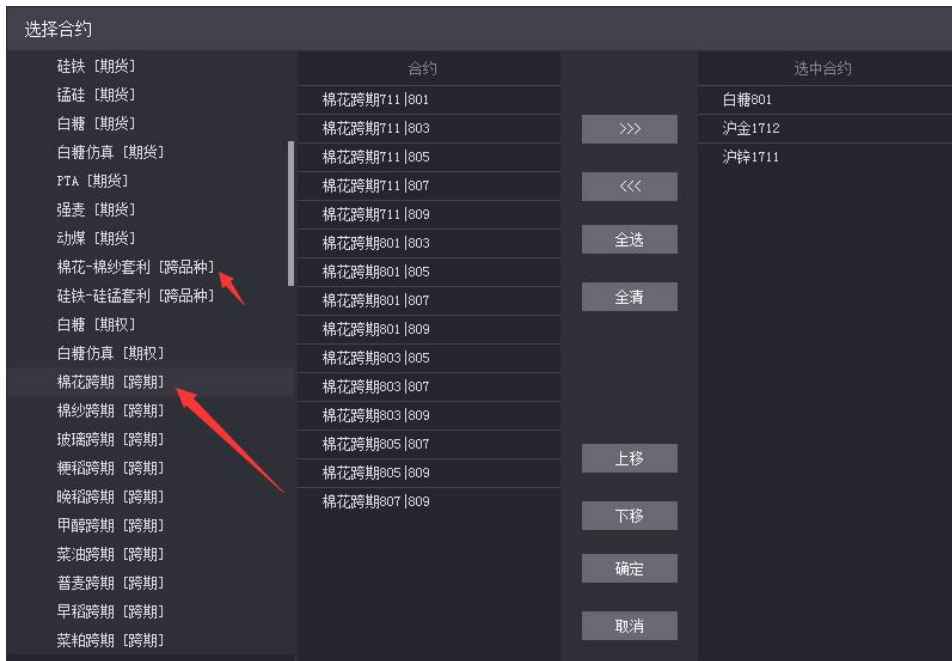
选择合约

硅铁［期货］
锰硅［期货］
白糖［期货］
白糖仿真［期货］
PTA［期货］
强麦［期货］
动煤［期货］
棉花-棉纱套利［跨品种］
硅铁-硅锰套利［跨品种］
白糖［期权］
白糖仿真［期权］
棉花跨期［跨期］
棉纱跨期［跨期］
玻璃跨期［跨期］
粳稻跨期［跨期］
晚稻跨期［跨期］
甲醇跨期［跨期］
菜油跨期［跨期］
普麦跨期［跨期］
早稻跨期［跨期］
菜粕跨期［跨期］

合约
棉花跨期711|801
棉花跨期711|803
棉花跨期711|805
棉花跨期711|807
棉花跨期711|809
棉花跨期801|803
棉花跨期801|805
棉花跨期801|807
棉花跨期801|809
棉花跨期803|805
棉花跨期803|807
棉花跨期803|809
棉花跨期805|807
棉花跨期805|809
棉花跨期807|809

>>>
<<<
全选
全清
上移
下移
确定
取消

选中合约
白糖801
沪金1712
沪锌1711